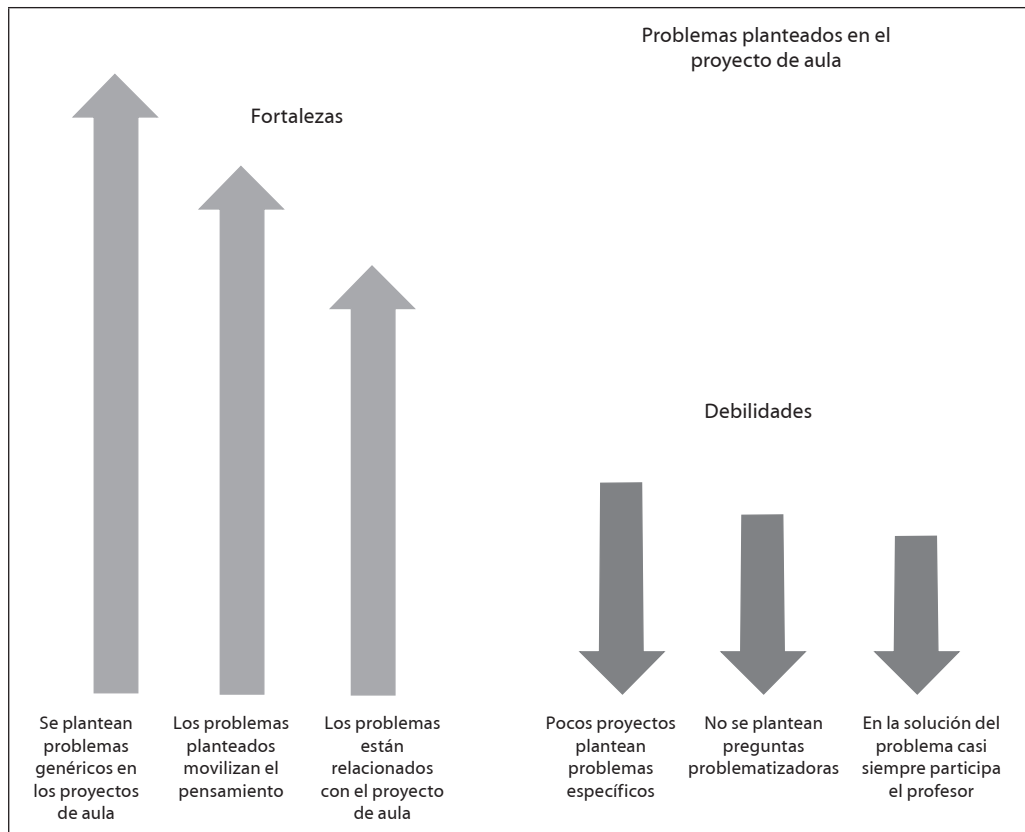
Problemas planteados en el proyecto de aula

Fortalezas

Debilidades

Se plantean problemas genéricos en los proyectos de aula

Los problemas planteados movilizan el pensamiento

Los problemas están relacionados con el proyecto de aula

Pocos proyectos plantean problemas específicos

No se plantean preguntas problematizadoras

En la solución del problema casi siempre participa el profesor